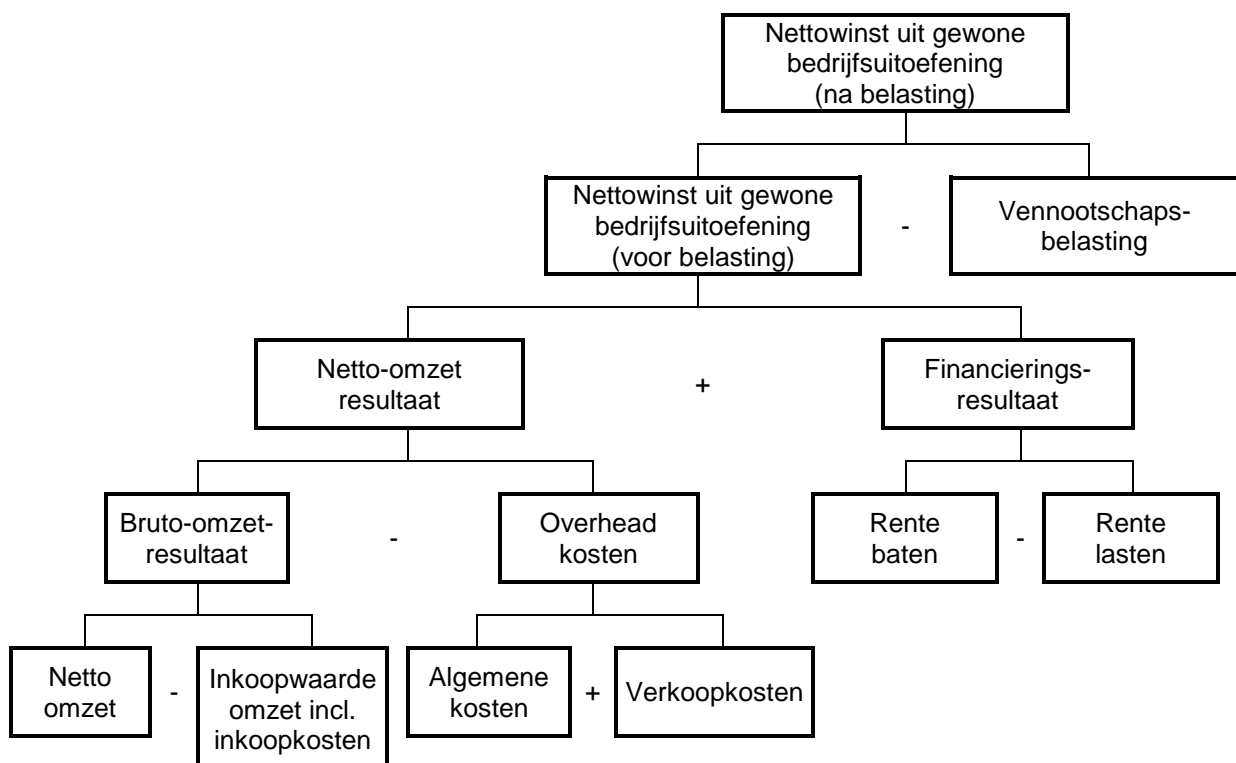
Nettowinst uit gewone bedrijfsuitoefening (na belasting)

Nettowinst uit gewone bedrijfsuitoefening (voor belasting)

-

Vennootschaps-belasting

Netto-omzet resultaat

+

Financierings-resultaat

Bruto-omzet-resultaat

-

Overhead kosten

Rente baten

-

Rente lasten

Netto omzet

-

Inkoopwaarde omzet incl. inkoopkosten

Algemene kosten

+

Verkoopkosten